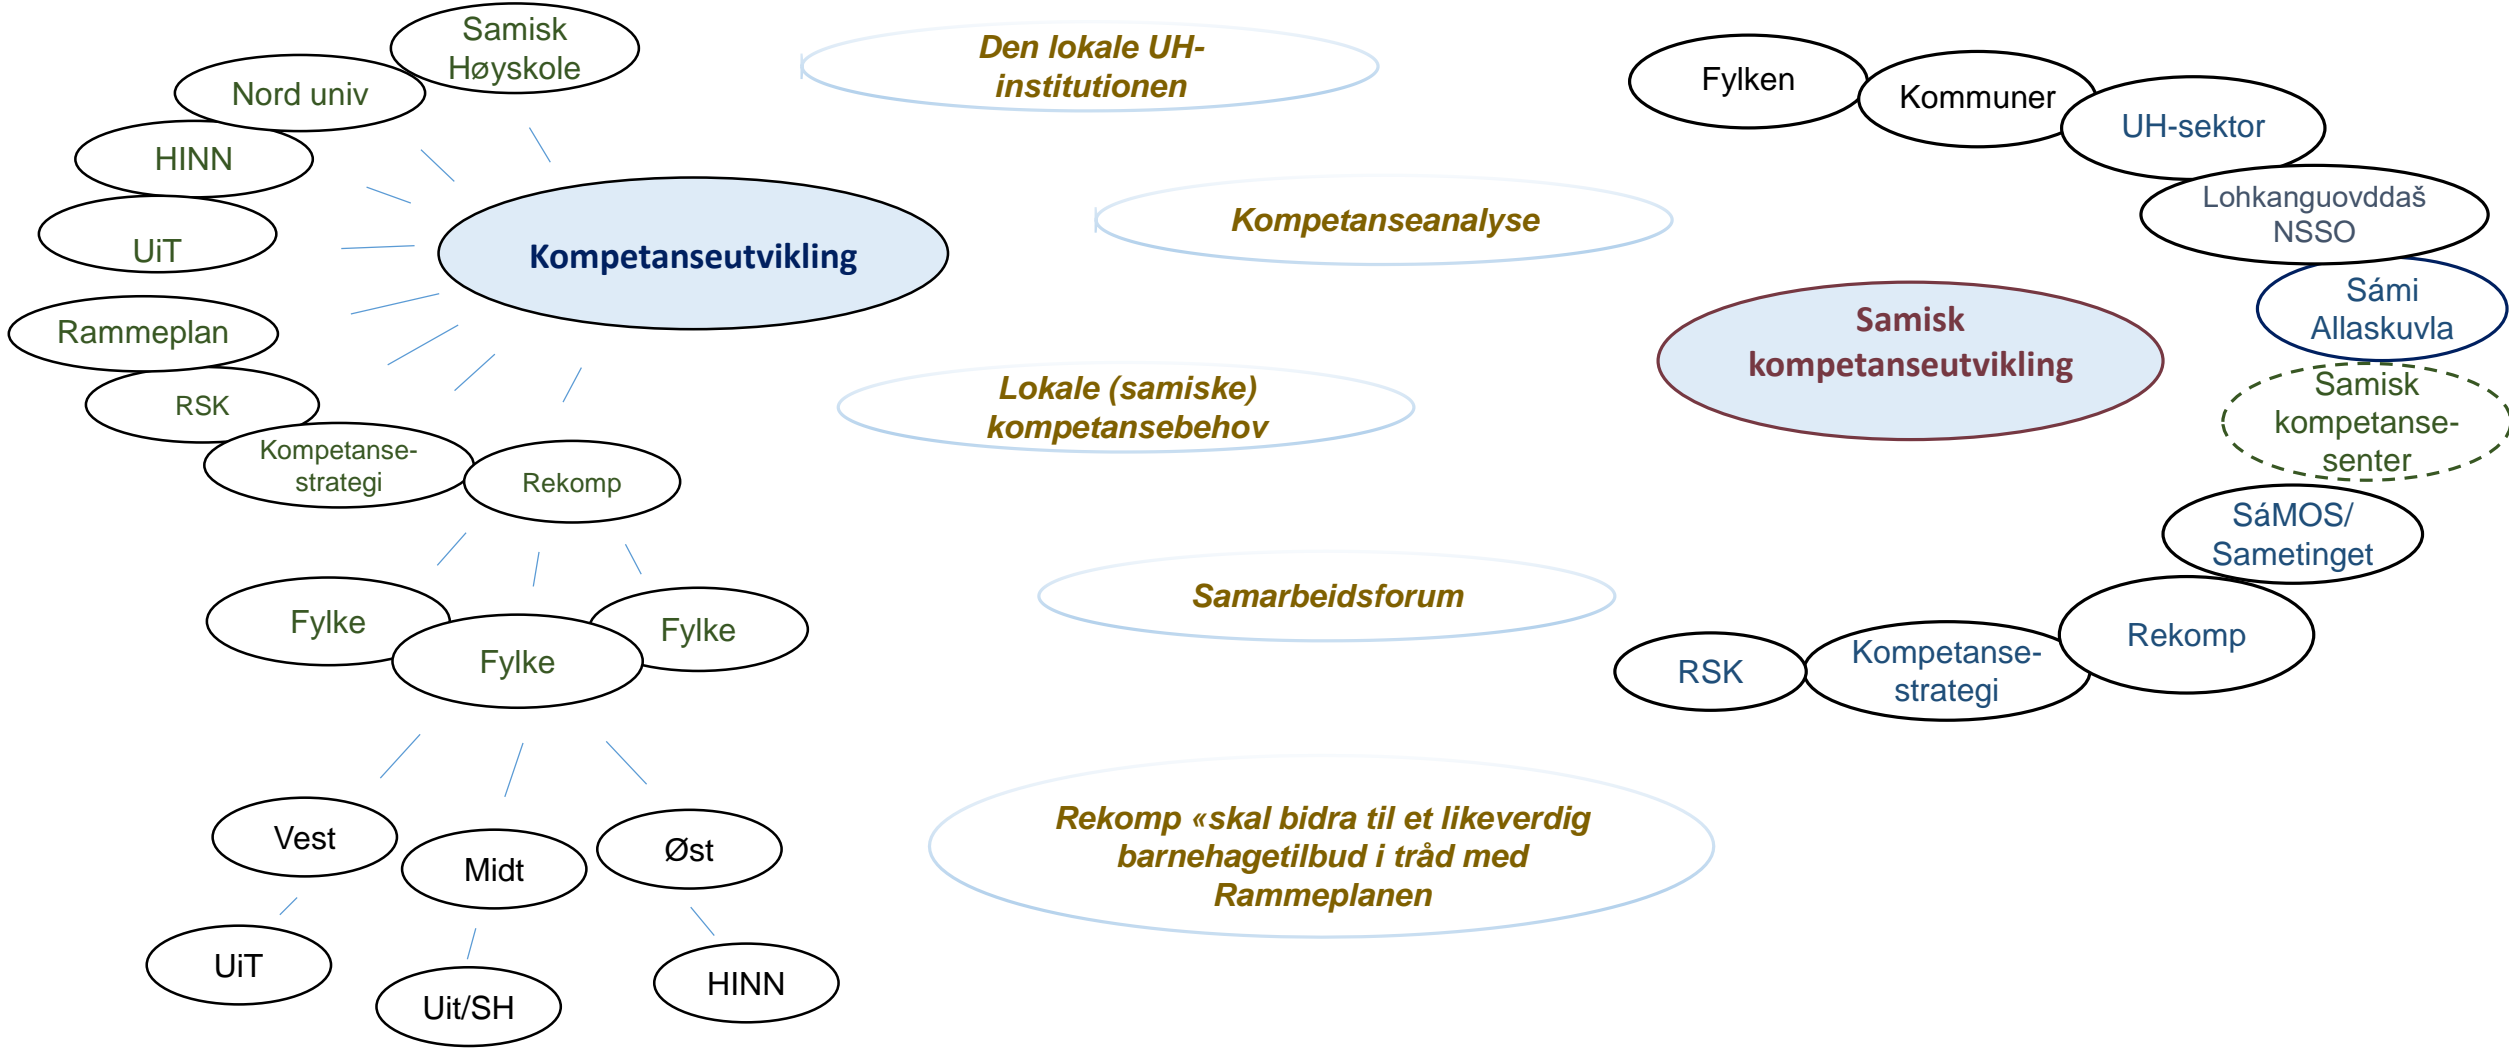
Samisk Høyskole

Nord univ

HINN

UiT

Rammeplan

RSK

Kompetansestrategi

Rekomp

Kompetanseutvikling

Fylke

Fylke

Fylke

Vest

Midt

Øst

UiT

Uit/SH

HINN

Den lokale UH-institutionen

Kompetanseanalyse

Lokale (samiske) kompetansebehov

Samarbeidsforum

Rekomp «skal bidra til et likeverdig barnehagetilbud i tråd med Rammeplanen

Fylken

Kommuner

UH-sektor

Lohkanguovddaš NSSO

Sámi Allaskuvla

Samisk kompetanseutvikling

Samisk kompetansesenter

SáMOS/ Sametinget

Rekomp

Kompetansestrategi

RSK